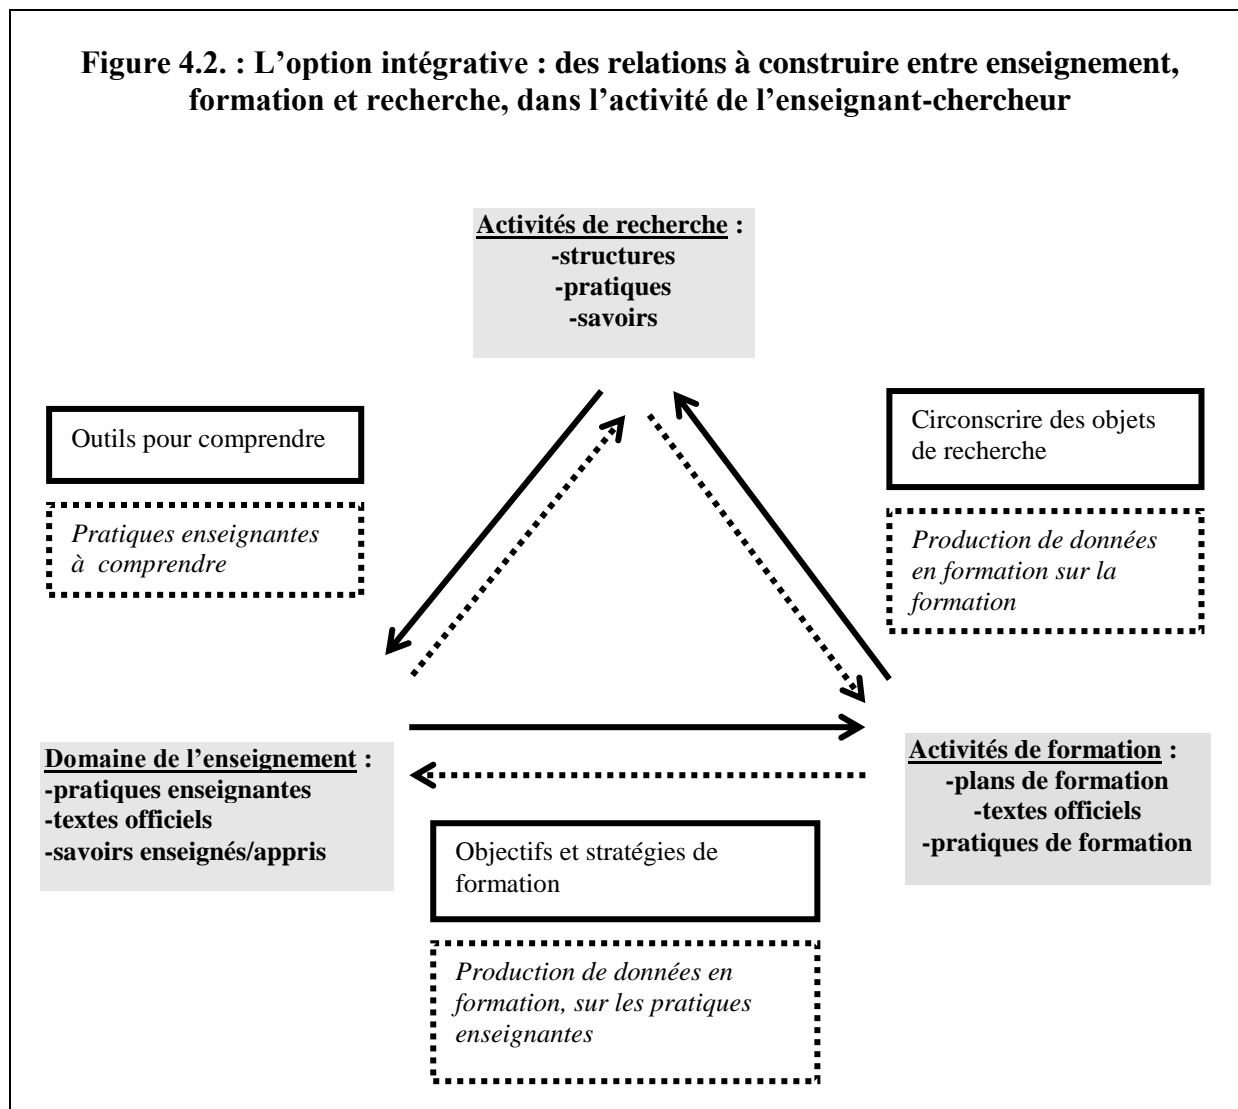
**Figure 4.2. : L'option intégrative : des relations à construire entre enseignement, formation et recherche, dans l'activité de l'enseignant-chercheur**

**Activités de recherche :**
**-structures**
**-pratiques**
**-savoirs**

Outils pour comprendre

*Pratiques enseignantes à comprendre*

Circonscrire des objets de recherche

*Production de données en formation sur la formation*

**Domaine de l'enseignement :**
**-pratiques enseignantes**
**-textes officiels**
**-savoirs enseignés/appris**

**Activités de formation :**
**-plans de formation**
**-textes officiels**
**-pratiques de formation**

Objectifs et stratégies de formation

*Production de données en formation, sur les pratiques enseignantes*